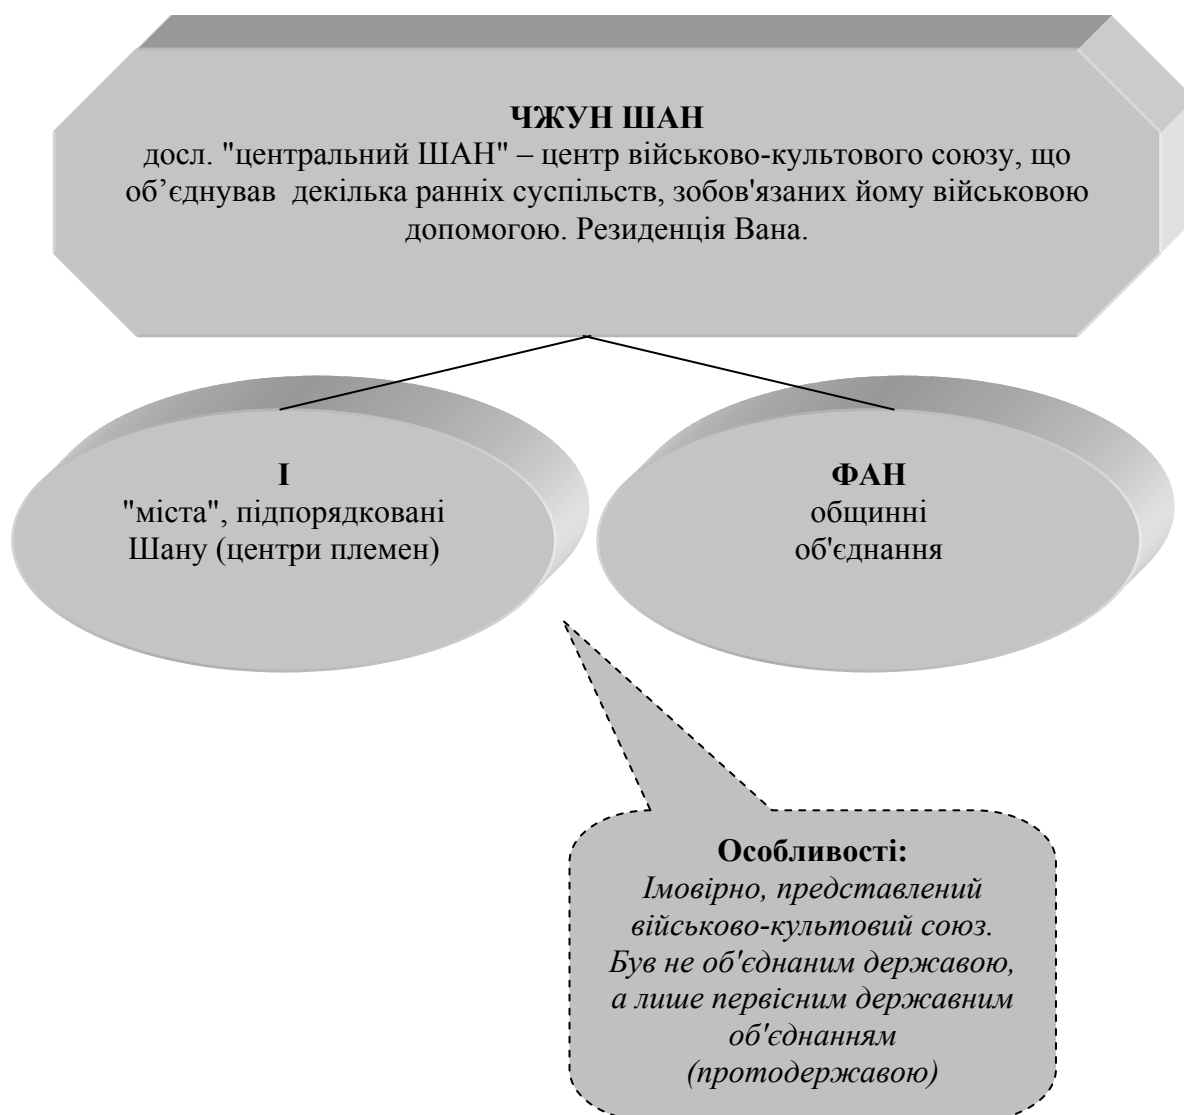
ЧЖУН ШАН
досл. "центральний ШАН" – центр військово-культового союзу, що об’єднував декілька ранніх суспільств, зобов'язаних йому військовою допомогою. Резиденція Вана.

І
"міста", підпорядковані Шану (центри племен)

ФАН
общинні об'єднання

Особливості:
Імовірно, представлений військово-культовий союз. Був не об'єднаним державою, а лише первісним державним об'єднанням (протодержавою)